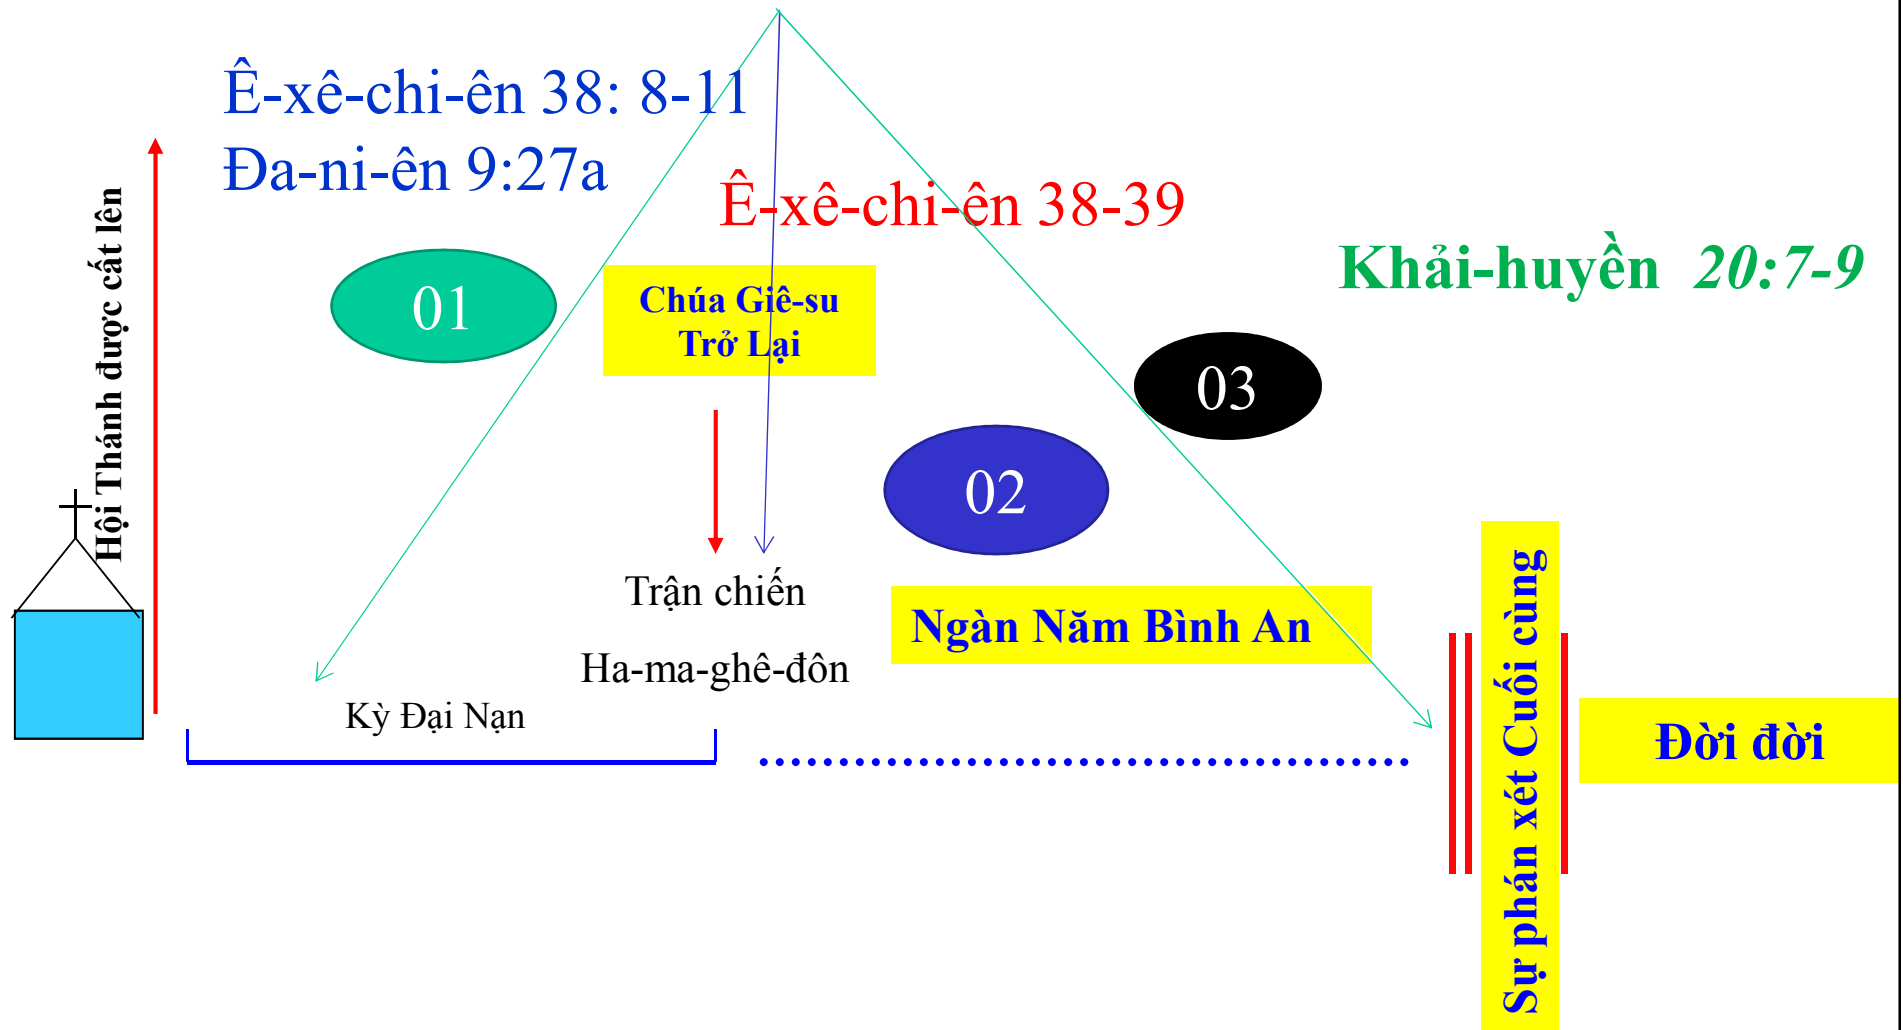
Ê-xê-chi-ên 38: 8-11
Đa-ni-ên 9:27a

Ê-xê-chi-ên 38-39

Khải-huyền 20:7-9

Hội Thánh được cất lên

01

Chúa Giê-su Trở Lại

03

02

Trận chiến

Ha-ma-ghê-đôn

Ngàn Năm Bình An

Kỳ Đại Nạn

Sự phán xét Cuối cùng

Đời đời